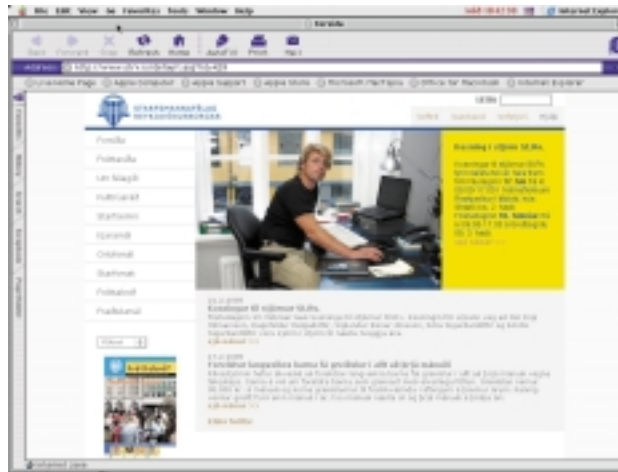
File Edit View Go Favorites Tools Window Help

Forsíða

Back Forward Stop Refresh Home AutoFill Print Mail

Address: http://www.sfrv.is/

Forsíða
Fréttasíða
Um félagið
Kjaramál
Starfsmenn
Kjarasamn.
Orlofsmál
Starfsmat
Fræðslumál
Fræðslumál

Leita

STARFSMANNAFÉLAG REYKJAVÍKURBORGAR

Kosningar til stjórnar St.Rv.

Kosningar til stjórnar St.Rv. fara fram

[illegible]

Kosningar til stjórnar St.Rv.

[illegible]

Fréttir

Internet zone